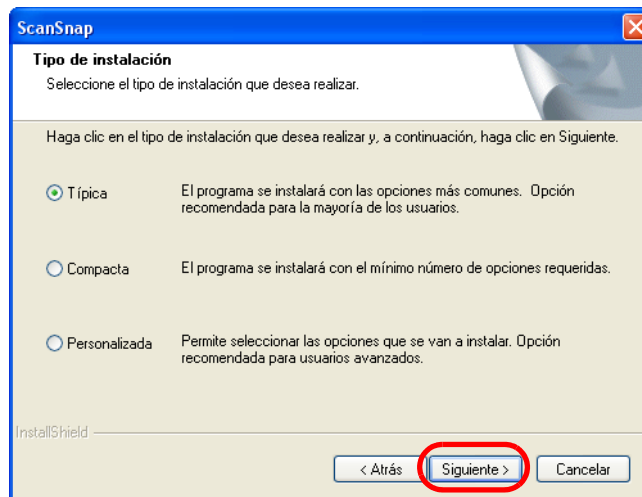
ScanSnap

Tipo de instalación

Seleccione el tipo de instalación que desea realizar.

Haga clic en el tipo de instalación que desea realizar y, a continuación, haga clic en Siguiente.

Típica

El programa se instalará con las opciones más comunes. Opción recomendada para la mayoría de los usuarios.

Compacta

El programa se instalará con el mínimo número de opciones requeridas.

Personalizada

Permite seleccionar las opciones que se van a instalar. Opción recomendada para usuarios avanzados.

InstallShield

< Atrás

Siguiente >

Cancelar